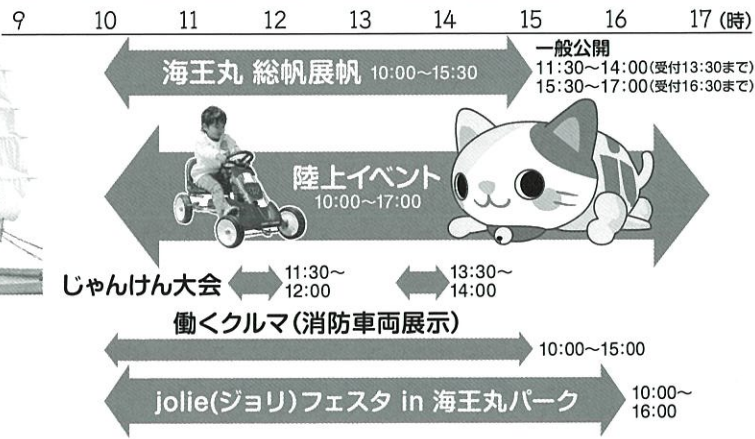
9 10 11 12 13 14 15 16 17 (時)

海王丸 総帆展帆 10:00~15:30

一般公開
11:30~14:00(受付13:30まで)
15:30~17:00(受付16:30まで)

陸上イベント 10:00~17:00

じゃんけん大会 11:30~12:00 13:30~14:00

働くクルマ(消防車両展示)
10:00~15:00

jolie(ジョリ)フェスタ in 海王丸パーク 10:00~16:00